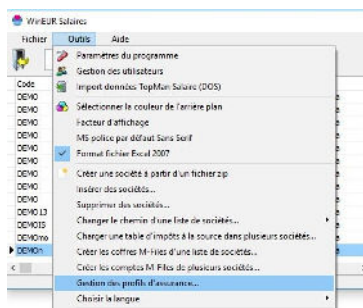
WinEUR Salaires

Fichier Outils Aide

Code
DEMO
DEMO
DEMO
DEMO
DEMO
DEMO
DEMO
DEMO
DEMO
DEMO
DEMO
DEMO 13
DEMO15
DEMOno
DEMOn

Paramètres du programme
Gestion des utilisateurs
Import données TopMan Salaires (DOS)
Sélectionner la couleur de l'arrière plan
Facteur d'affichage
MS police par défaut Sans Serif
Format Fichier Excel 2007
Créer une société à partir d'un fichier zip
Insérer des sociétés...
Supprimer des sociétés...
Changer le chemin d'une liste de sociétés...
Charger une table d'impôts à la source dans plusieurs sociétés...
Créer les coffres M-Files d'une liste de sociétés...
Créer les comptes M-Files de plusieurs sociétés...
Gestion des profils d'assurance...
Choisir la langue